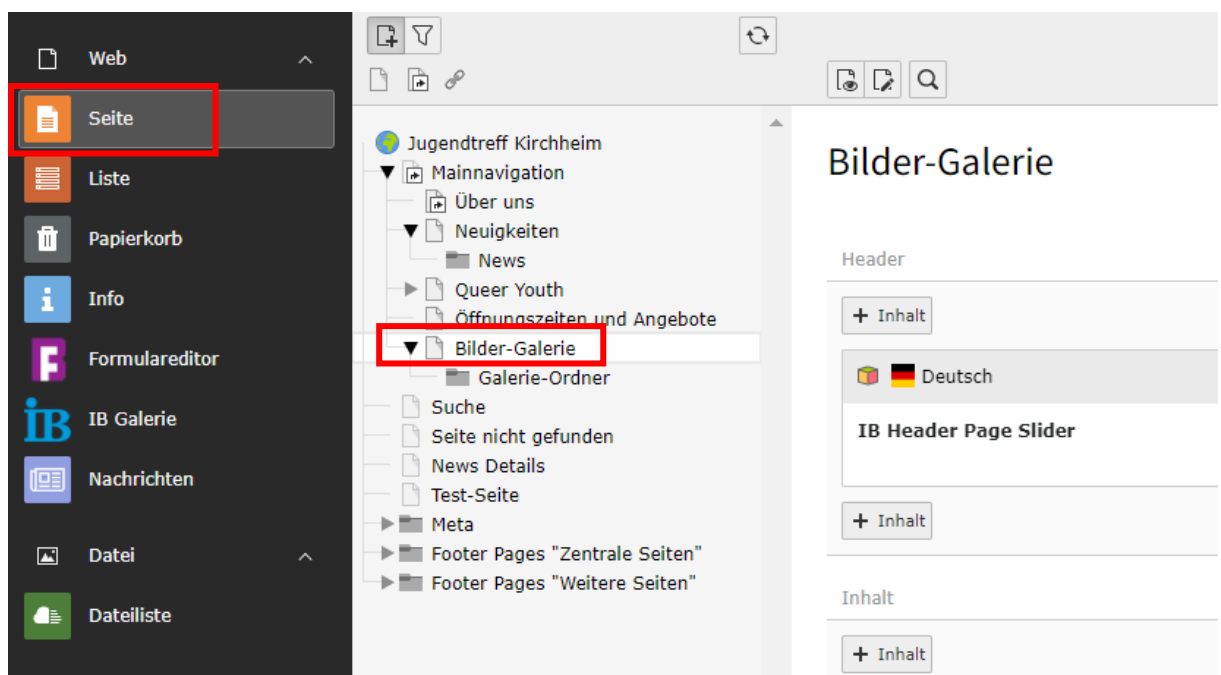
Web

Seite

Liste

Papierkorb

Info

Formulareditor

IB Galerie

Nachrichten

Datei

Dateiliste

Jugendtreff Kirchheim
Mainnavigation
Über uns
Neuigkeiten
News
Queer Youth
Öffnungszeiten und Angebote
Bilder-Galerie
Galerie-Ordner
Suche
Seite nicht gefunden
News Details
Test-Seite
Meta
Footer Pages "Zentrale Seiten"
Footer Pages "Weitere Seiten"

Bilder-Galerie

Header

+ Inhalt

Deutsch

IB Header Page Slider

+ Inhalt

Inhalt

+ Inhalt